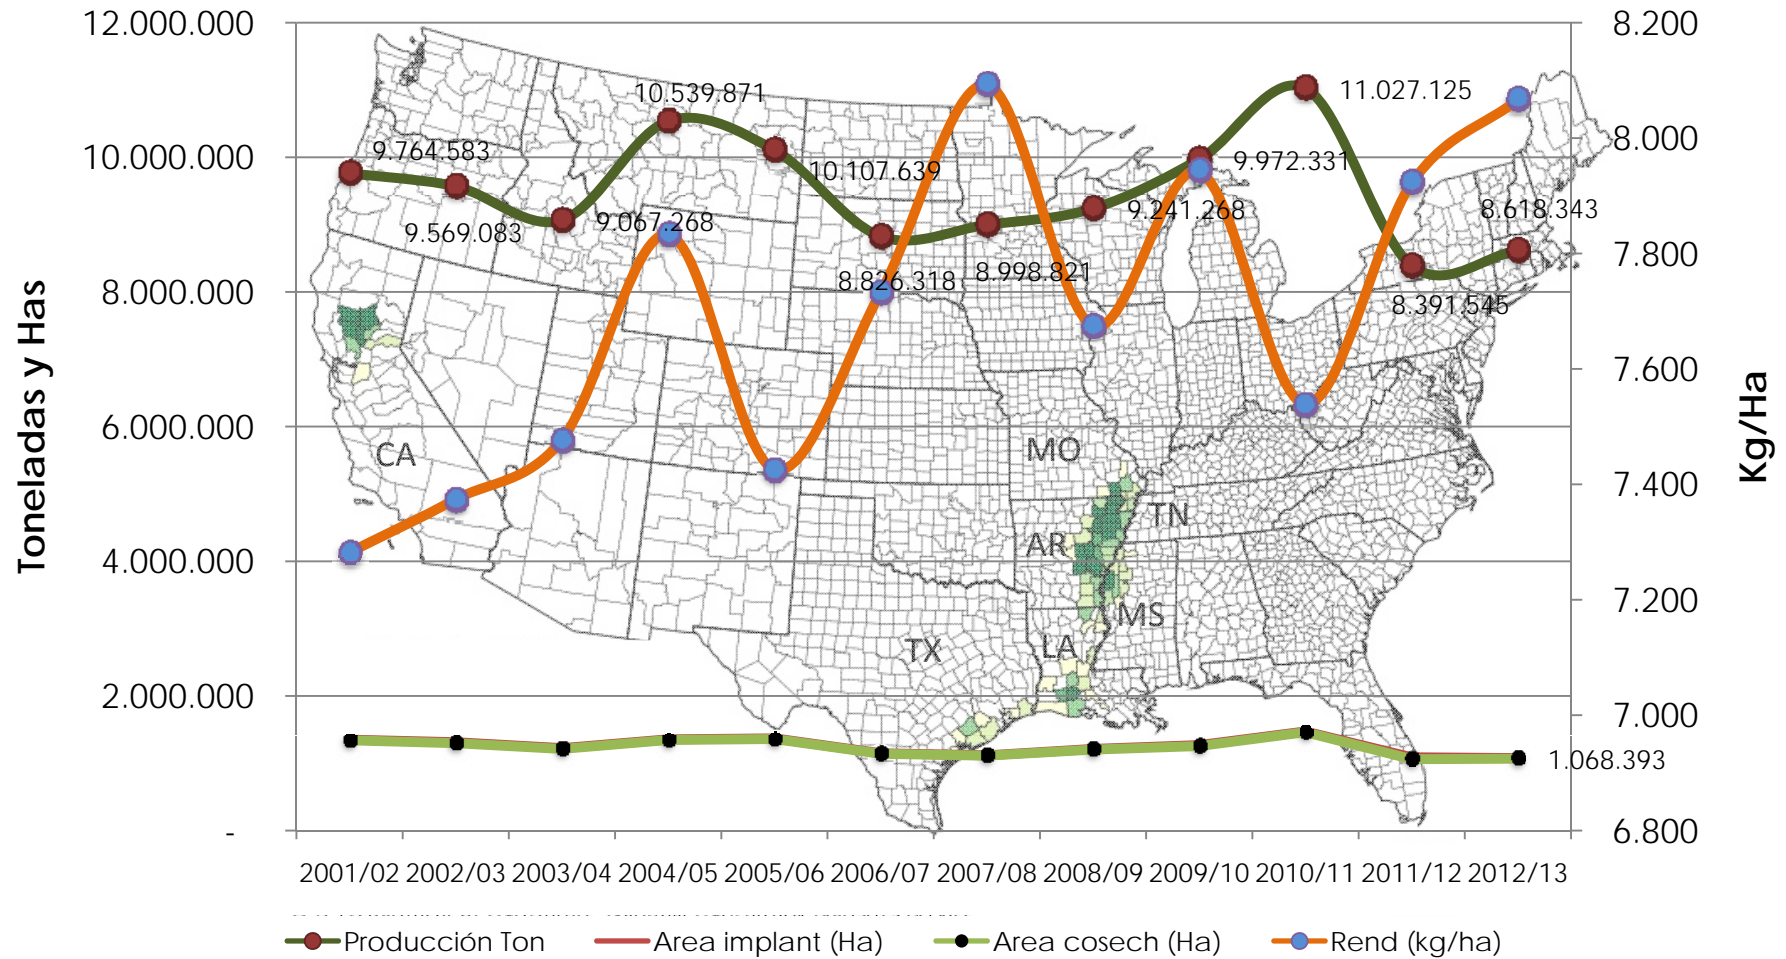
12.000.000
10.000.000
8.000.000
6.000.000
4.000.000
2.000.000
-

Toneladas y Has

8.200
8.000
7.800
7.600
7.400
7.200
7.000
6.800

Kg/Ha

9.764.583
9.569.083
9.067.268
10.539.871
10.107.639
8.826.318
8.998.821
9.241.268
9.972.331
11.027.125
8.391.545
8.618.343
1.068.393

CA
MO
TN
AR
MS
TX
LA

2001/02 2002/03 2003/04 2004/05 2005/06 2006/07 2007/08 2008/09 2009/10 2010/11 2011/12 2012/13

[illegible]

Producción Ton
Area implant (Ha)
Area cosech (Ha)
Rend (kg/ha)